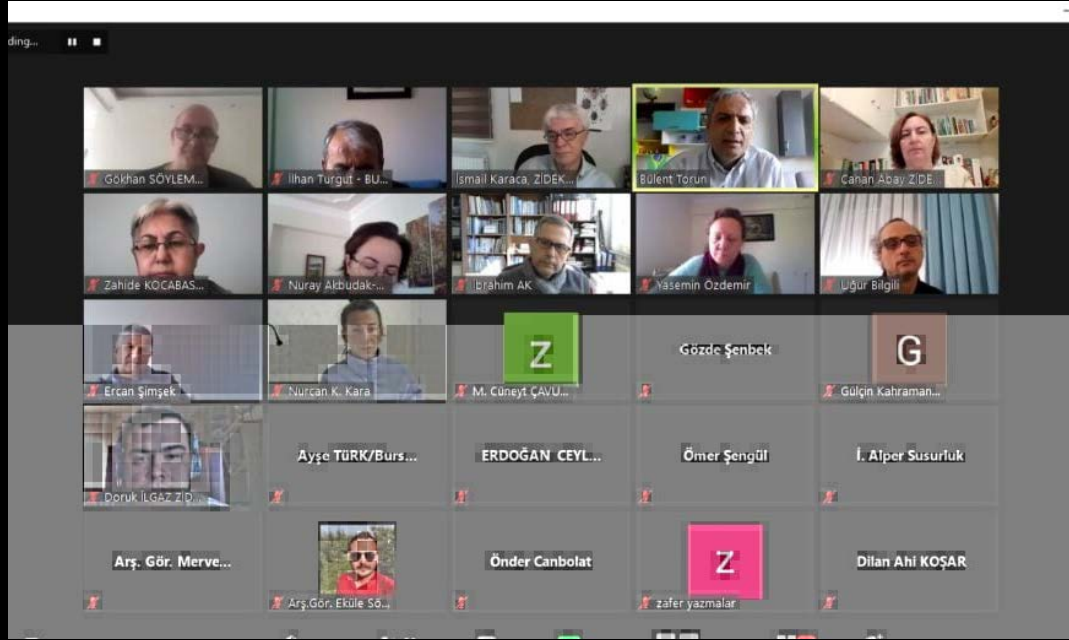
ding...

Gökhan SÖYLEM...

İlhan Turgut - BU...

İsmail Karaca, ZİDEK...

Bülent Torun

Canan Abay ZİDE...

Zahide KOCABAS...

Nuray Akbudak-...

İbrahim AK

Yasemin Özdemir

Uğur Bilgili

Ercan Şimşek

Nurcan K. Kara

Z

M. Cüneyt ÇAVU...

Gözde Şenbek

G

Gülçin Kahraman...

Doruk İLGAZ ZİD...

Ayşe TÜRK/Burs...

ERDOĞAN CEYL...

Ömer Şengül

İ. Alper Susurluk

Arş. Gör. Merve...

Arş.Gör. Ekûle Sö...

Önder Canbolat

Z

zafer yazmalar

Dilan Ahi KOŞAR